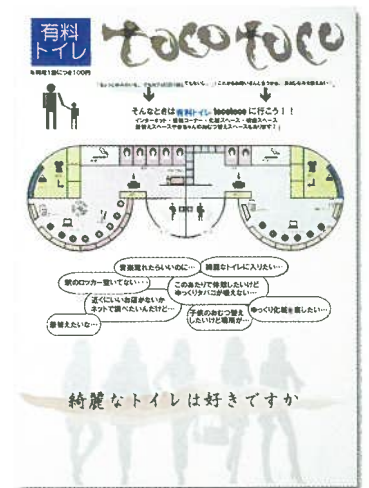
有料
トイレ

tocotoco

お時間1回につき100円

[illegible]

そんなときは有料トイレ tocotoco に行こう！！
インターネット・喫煙コーナー・化粧スペース・更衣スペース
身替えスペースや赤ちゃんのおむつ替えスペースもあります！

駅のロッカー空いてない…

音楽聴きたいなぁ…

綺麗なトイレに入りたい…

このあたりで休憩したいけど
ゆっくりタバコが吸えない…

近くにいいお店がないか
ネットで調べたいんだけど…

子供のおむつ替えしたいけど場所が…

ゆっくり化粧を直したい…

着替えたいな…

綺麗なトイレは好きですか